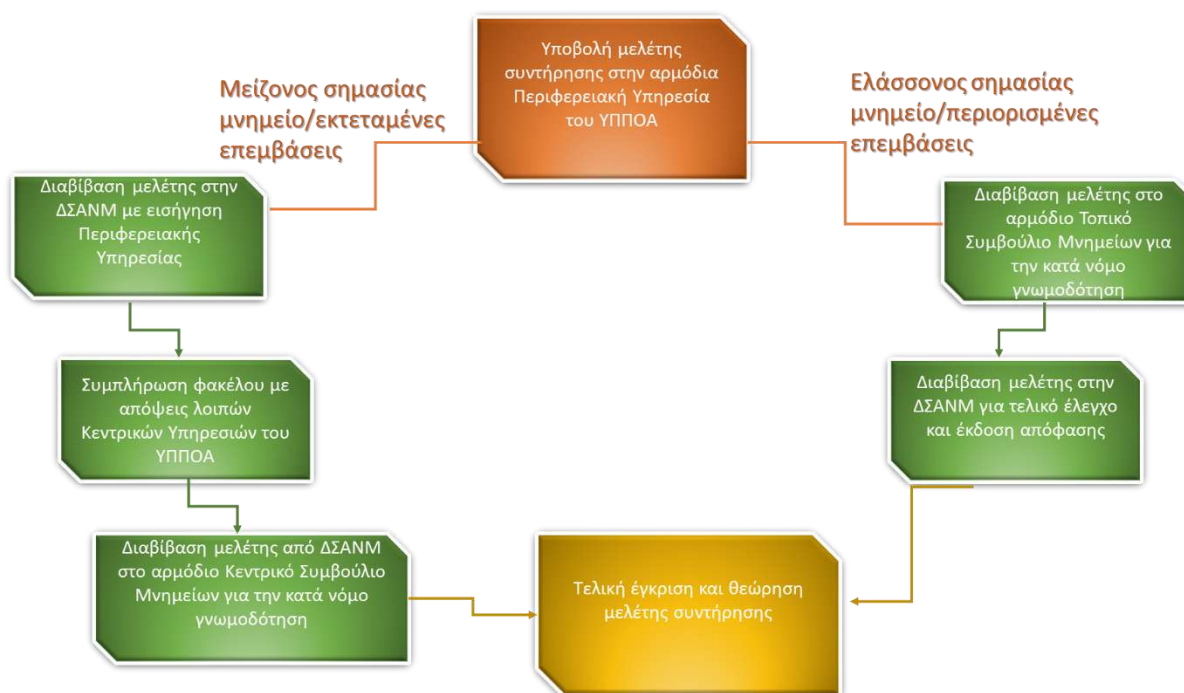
Υποβολή μελέτης συντήρησης στην αρμόδια Περιφερειακή Υπηρεσία του ΥΠΠΟΑ

Μείζονος σημασίας μνημείο/εκτεταμένες επεμβάσεις

Ελάσσονος σημασίας μνημείο/περιορισμένες επεμβάσεις

Διαβίβαση μελέτης στην ΔΣΑΝΜ με εισήγηση Περιφερειακής Υπηρεσίας

Συμπλήρωση φακέλου με απόψεις λοιπών Κεντρικών Υπηρεσιών του ΥΠΠΟΑ

Διαβίβαση μελέτης από ΔΣΑΝΜ στο αρμόδιο Κεντρικό Συμβούλιο Μνημείων για την κατά νόμο γνωμοδότηση

Διαβίβαση μελέτης στο αρμόδιο Τοπικό Συμβούλιο Μνημείων για την κατά νόμο γνωμοδότηση

Διαβίβαση μελέτης στην ΔΣΑΝΜ για τελικό έλεγχο και έκδοση απόφασης

Τελική έγκριση και θεώρηση μελέτης συντήρησης